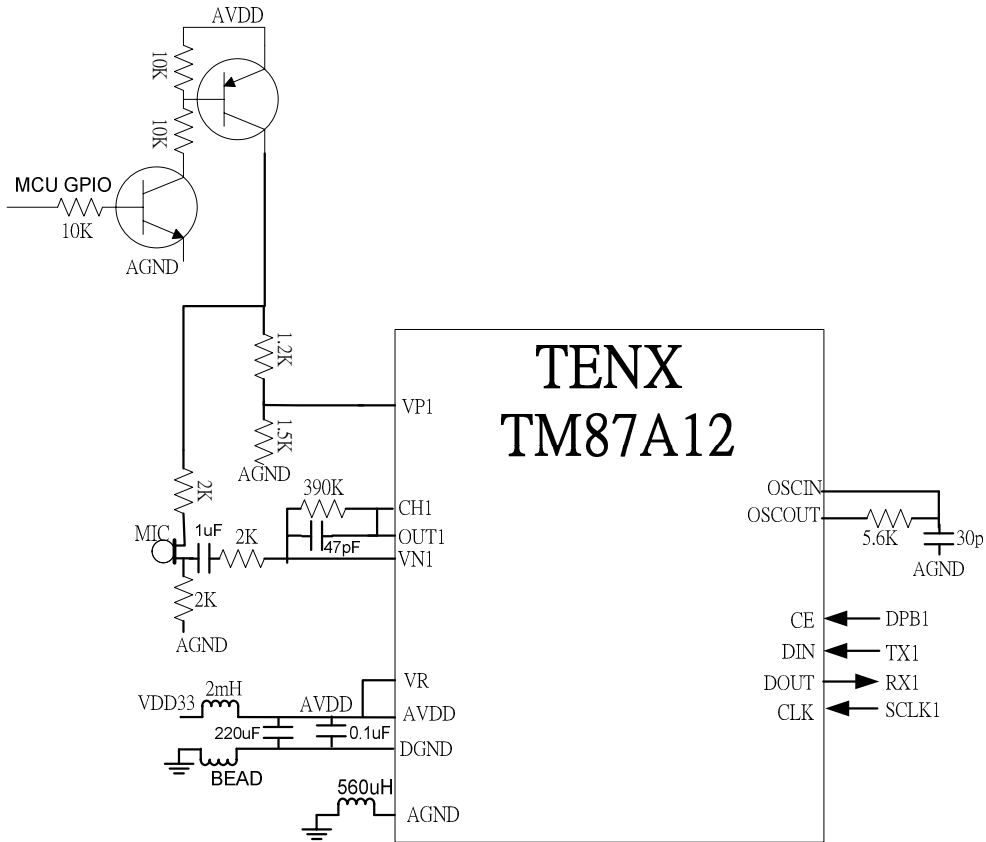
AVDD
10K
10K
MCU GPIO
10K
AGND
1.2K
1.5K
AGND
TENX
TM87A12
VP1
2K
390K
CH1
OUT1
MIC
1uF
2K
47pF
VN1
2K
AGND
OSCIN
OSCOUT
5.6K
30p
AGND
CE
DPB1
DIN
TX1
DOUT
RX1
CLK
SCLK1
VR
VDD33
2mH
AVDD
AVDD
220uF
0.1uF
DGND
BEAD
560uH
AGND